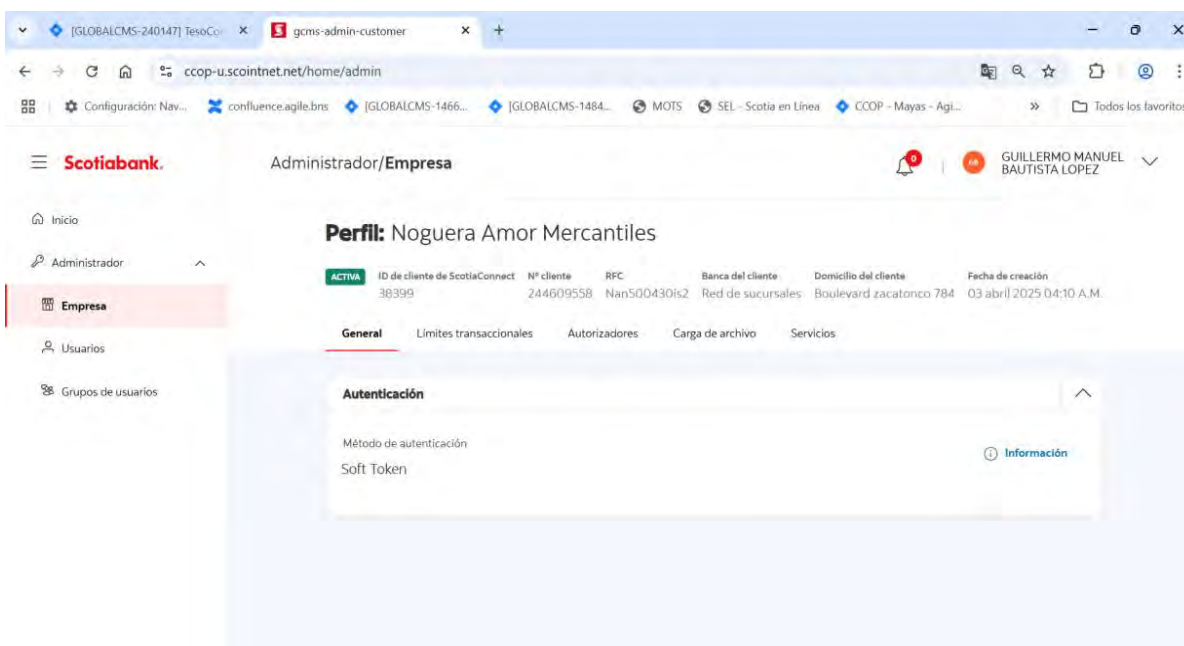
[GLOBALCMS-240147] TesoCo × gcms-admin-customer × +

ccop-u.scointnet.net/home/admin

Configuración: Nav... confluence.agile.bns [GLOBALCMS-1466... [GLOBALCMS-1484... MOTS SEL - Scotia en Línea CCOP - Mayas - Agi... » Todos los favoritos

Scotiabank.

Administrador/**Empresa**

0

GM GUILLERMO MANUEL BAUTISTA LOPEZ

Inicio

Administrador

**Empresa**

Usuarios

Grupos de usuarios

**Perfil:** Noguera Amor Mercantiles

ACTIVA

| ID de cliente de ScotiaConnect | Nº cliente | RFC | Banca del cliente | Domicilio del cliente | Fecha de creación |
|---|---|---|---|---|---|
| 38399 | 244609558 | Nan500430is2 | Red de sucursales | Boulevard zacatonco 784 | 03 abril 2025 04:10 A.M. |

General Límites transaccionales Autorizadores Carga de archivo Servicios

**Autenticación**

Método de autenticación

Soft Token

Información